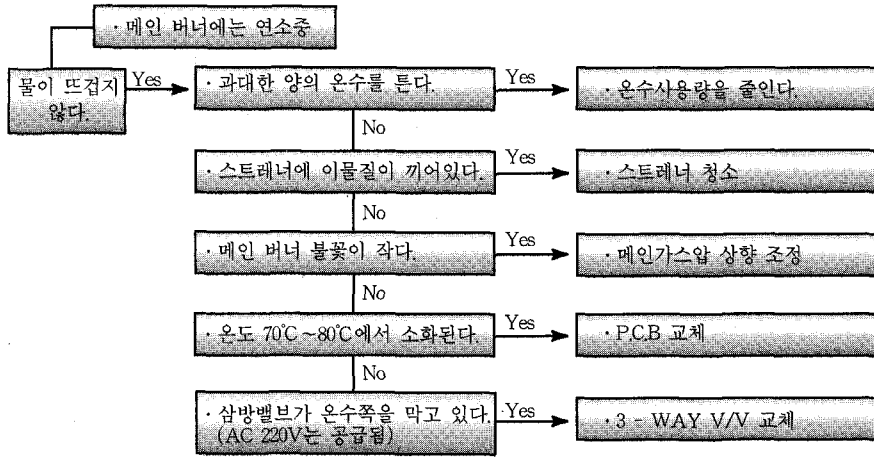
· 메인 버너에는 연소중

물이 뜨겁지 않다.

Yes

· 과대한 양의 온수를 튼다.

Yes

· 온수사용량을 줄인다.

No

· 스트레너에 이물질이 끼어있다.

Yes

· 스트레너 청소

No

· 메인 버너 불꽃이 작다.

Yes

· 메인가스압 상향 조정

No

· 온도 70℃ ~ 80℃에서 소화된다.

Yes

· P.C.B 교체

No

· 삼방밸브가 온수쪽을 막고 있다. (AC 220V는 공급됨)

Yes

· 3 - WAY V/V 교체